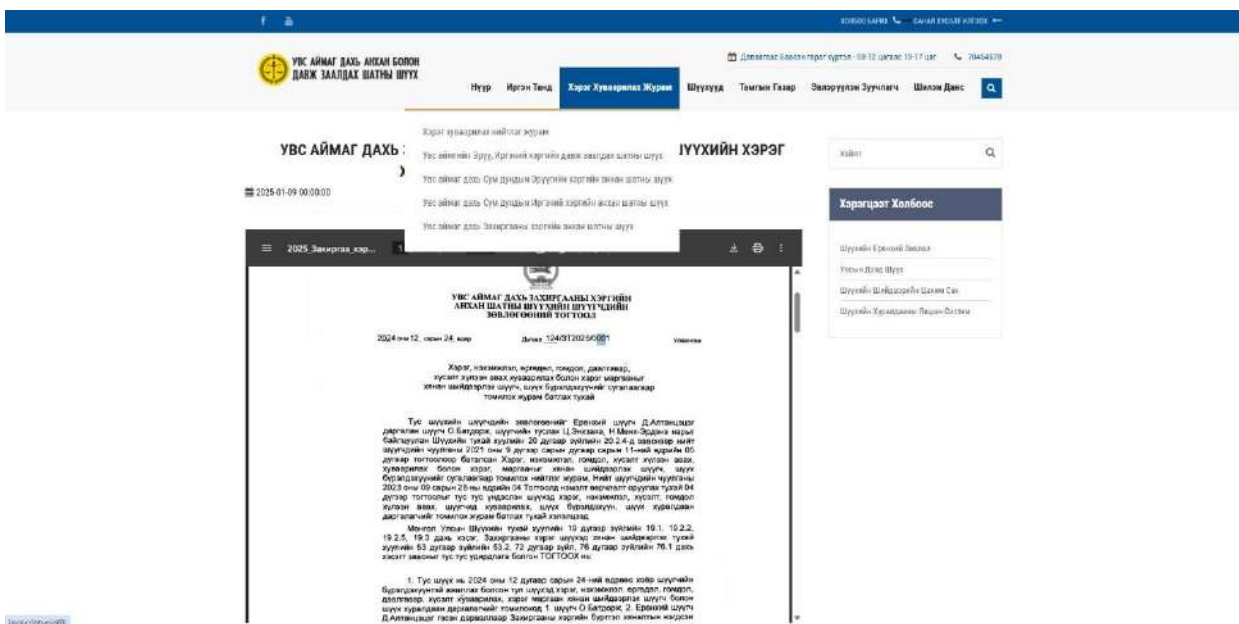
f

ХОЛБОО БАРИХ   ЦАХИМ ХЭЛБЭР КОТООХ

УВС АЙМАГ ДАХЬ АНХАН БОЛОН ДАВЖ ЗААЛДАХ ШАТНЫ ШҮҮХ

Даваа-Баасан гараг ажлын 08-12 цагаас 13-17 цаг   70454578

Нүүр   Иргэн Танд   Хэрэг Хуваарилах Журам   Шүүгчид   Тамгын Газар   Захиргааны Зөвлөгч   Шилэн Данс

Хэрэг хуваарилах нийтлэг журам
Увс аймгийн Эрүү, Иргэний хэргийн давж заалдах шатны шүүх
Увс аймаг дахь Сум дундын Эрүүгийн хэргийн анхан шатны шүүх
Увс аймаг дахь Сум дундын Иргэний хэргийн анхан шатны шүүх
Увс аймаг дахь Захиргааны хэргийн анхан шатны шүүх

УВС АЙМАГ ДАХЬ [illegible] ҮҮХИЙН ХЭРЭГ
)

2025-01-09 00:00:00

Хайлт

Хэрэгцээт Холбоос

Шүүхийн Ерөнхий Зөвлөл
Улсын Дээд Шүүх
Шүүхийн Шийдвэрийн Цахим Сан
Шүүхийн Хуралдааны Лавлах Систем

2025_Захиргаа_хэр...

УВС АЙМАГ ДАХЬ ЗАХИРГААНЫ ХЭРГИЙН АНХАН ШАТНЫ ШҮҮХИЙН ШҮҮГЧДИЙН ЗӨВЛӨГӨӨНИЙ ТОГТООЛ

2024 оны 12 сарын 24 өдөр   Дугаар 124/ЗТ2025/0001   Улаангом

Хэрэг, нэхэмжлэл, өргөдөл, гомдол, давж заалдах, хүсэлт хүлээн авах хуваарилах болон хэрэг маргааныг хянан шийдвэрлэх шүүгч, шүүх бүрэлдэхүүнийг сугалаагаар томилох журам батлах тухай

Тус шүүхийн шүүгчдийн зөвлөгөөнийг Ерөнхий шүүгч Д.Алтанцэцэг даргалан шүүгч О.Батдорж, шүүгчийн туслах Ц.Энхзаяа, Н.Мөнх-Эрдэнэ нарын байлцуулан Шүүхийн тухай хуулийн 20 дугаар зүйлийн 20.2.4-д заасныг үндэслэн шүүгчдийн чуулганы 2021 оны 9 дугаар сарын дугаар сарын 11-ний өдрийн 05 дугаар тогтоолоор батлагдсан Хэрэг, нэхэмжлэл, гомдол, хүсэлт хүлээн авах, хуваарилах болон хэрэг, маргааныг хянан шийдвэрлэх шүүгч, шүүх бүрэлдэхүүнийг сугалаагаар томилох нийтлэг журам, Нийт шүүгчдийн чуулганы 2023 оны 09 сарын 28-ны өдрийн 04 Тогтоол нэмэлт өөрчлөлт оруулах тухай 04 дугаар тогтоолыг тус тус үндэслэн шүүхэд хэрэг, нэхэмжлэл, хүсэлт, гомдол хүлээн авах, шүүгчид хуваарилах, шүүх бүрэлдэхүүн, шүүх хуралдаан даргалагчийг томилох журам батлах тухай хэлэлцээд,

Монгол Улсын Шүүхийн тухай хуулийн 19 дүгээр зүйлийн 19.1, 19.2.2, 19.2.5, 19.3 дахь хэсэг, Захиргааны хэрэг шүүхэд хянан шийдвэрлэх тухай хуулийн 53 дугаар зүйлийн 53.2, 72 дугаар зүйл, 76 дугаар зүйлийн 76.1 дэх хэсэгт заасныг тус тус удирдлага болгон ТОГТООХ нь:

1. Тус шүүх нь 2024 оны 12 дугаар сарын 24-ний өдрөөс хоёр шүүгчийн бүрэлдэхүүнтэй ажиллаж болохоор тул шүүхэд хэрэг, нэхэмжлэл, өргөдөл, гомдол, давж заалдах, хүсэлт хуваарилах, хэрэг маргааныг хянан шийдвэрлэх шүүгч болон шүүх хуралдаан даргалагчийг томилохдоо 1. шүүгч О.Батдорж, 2. Ерөнхий шүүгч Д.Алтанцэцэг гэсэн дарааллаар Захиргааны хэргийн бүртгэл хөтөлтийн жагсаалт